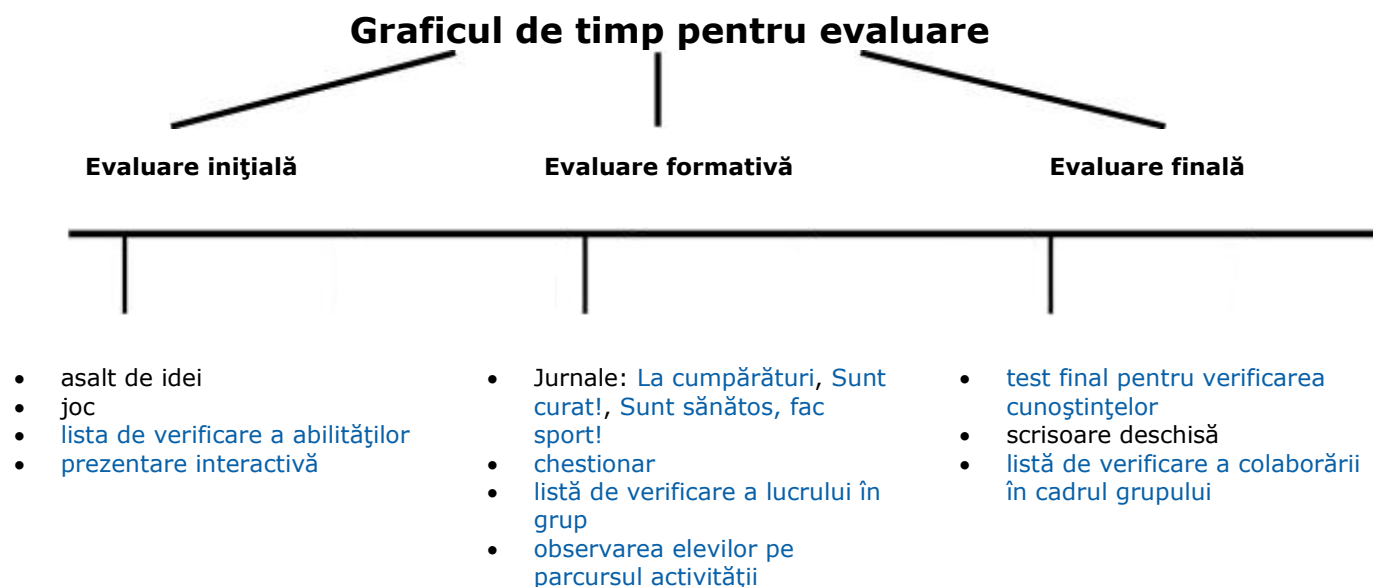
Graficul de timp pentru evaluare

Evaluare iniţială

Evaluare formativă

Evaluare finală

- asalt de idei
- joc
- lista de verificare a abilităţilor
- prezentare interactivă

- Jurnale: La cumpărături, Sunt curat!, Sunt sănătos, fac sport!
- chestionar
- listă de verificare a lucrului în grup
- observarea elevilor pe parcursul activităţii

- test final pentru verificarea cunoştinţelor
- scrisoare deschisă
- listă de verificare a colaborării în cadrul grupului